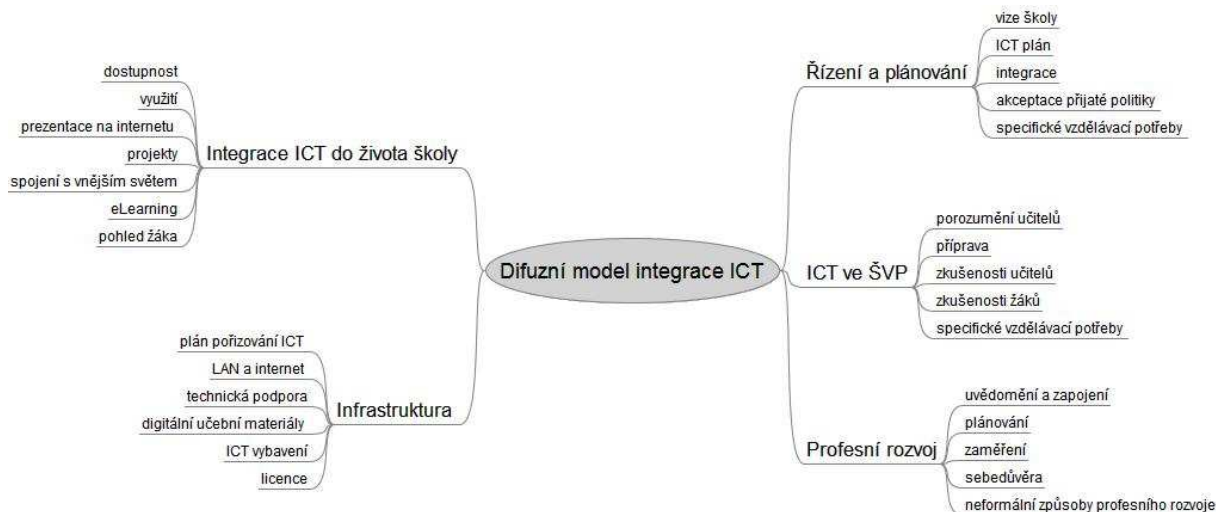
Difuzní model integrace ICT

Integrace ICT do života školy
dostupnost
využití
prezentace na internetu
projekty
spojení s vnějším světem
eLearning
pohled žáka

Infrastruktura
plán pořizování ICT
LAN a internet
technická podpora
digitální učební materiály
ICT vybavení
licence

Řízení a plánování
vize školy
ICT plán
integrace
akceptace přijaté politiky
specifické vzdělávací potřeby

ICT ve ŠVP
porozumění učitelů
příprava
zkušenosti učitelů
zkušenosti žáků
specifické vzdělávací potřeby

Profesní rozvoj
uvědomění a zapojení
plánování
zaměření
sebedůvěra
neformální způsoby profesního rozvoje